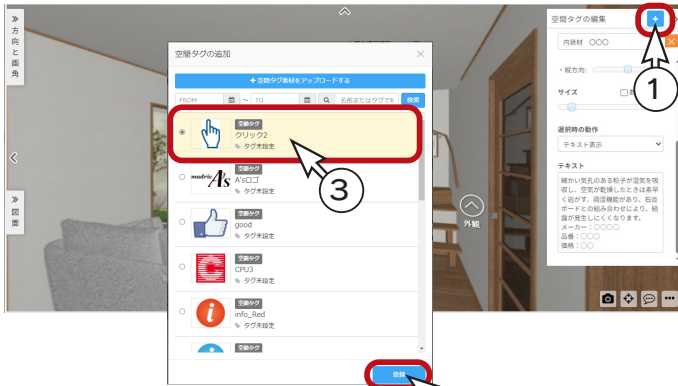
»
方
向
と
画
角

»
図
面

空間タグの追加

+ 空間タグ素材をアップロードする

FROM ~ TO 名前またはタグで 検索

空間タグ
クリック2
タグ未設定

空間タグ
A'sロゴ
タグ未設定

空間タグ
good
タグ未設定

空間タグ
CPU3
タグ未設定

空間タグ
info_Red
タグ未設定

空間タグ

登録

③

外観

空間タグの編集

内装材 〇〇〇

縦方向:

サイズ

選択時の動作

テキスト表示

テキスト

細かい気孔のある粒子が湿気を吸収し、空気が乾燥したときは素早く返す。調湿機能があり、石膏ボードとの組み合わせにより、結露が発生しにくくなります。
メーカー：〇〇〇〇
品番：〇〇〇
価格：〇〇

①